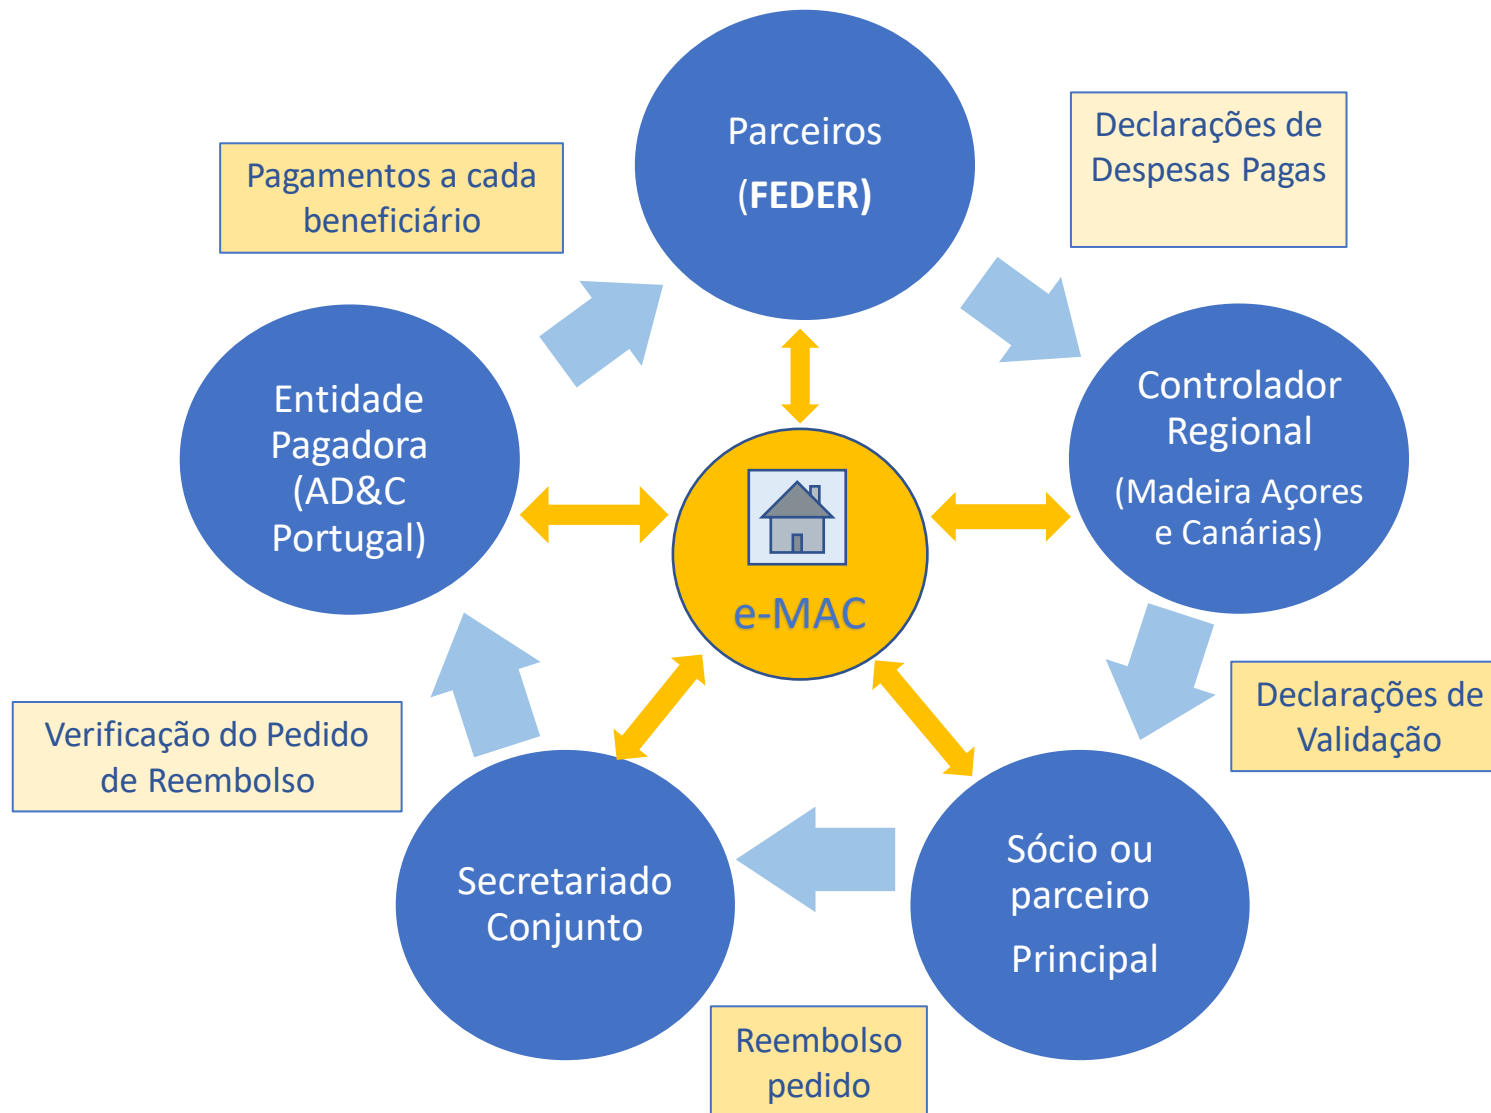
Parceiros
(FEDER)

Declarações de Despesas Pagas

Pagamentos a cada beneficiário

Entidade Pagadora (AD&C Portugal)

e-MAC

Controlador Regional
(Madeira Açores e Canárias)

Declarações de Validação

Verificação do Pedido de Reembolso

Secretariado Conjunto

Sócio ou parceiro
Principal

Reembolso pedido